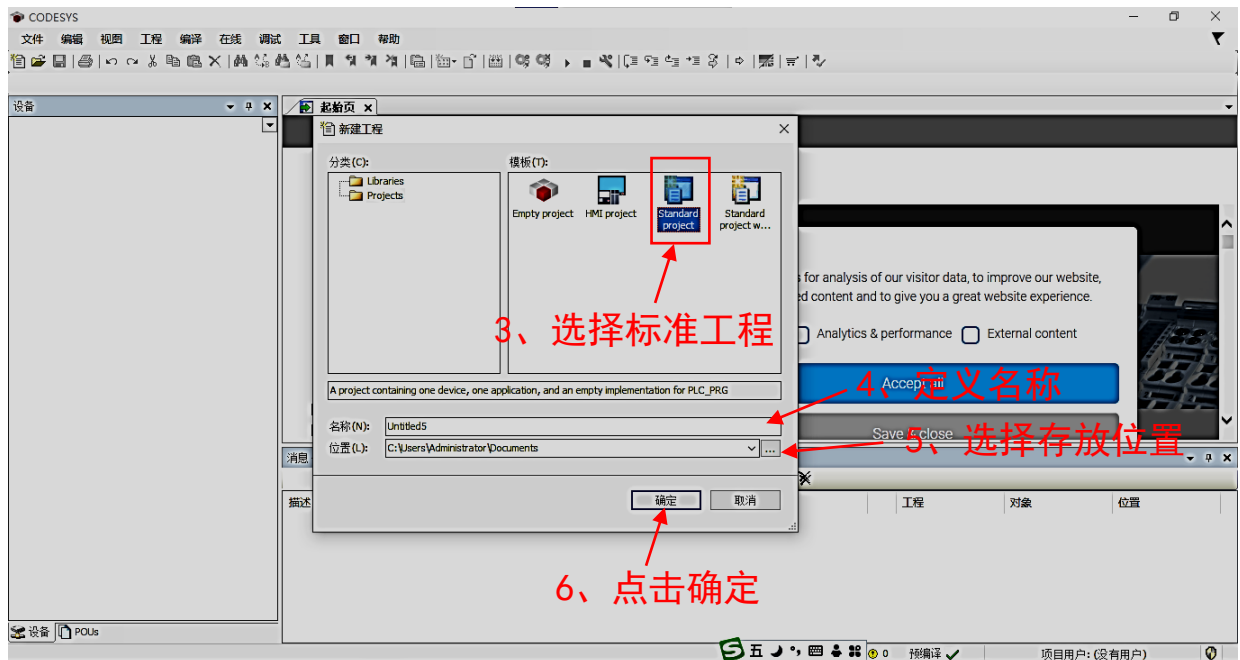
CODESYS

文件 编辑 视图 工程 编译 在线 调试 工具 窗口 帮助

设备

起始页

新建工程

分类(C):

Libraries

Projects

模板(T):

Empty project

HMI project

Standard project

Standard project w...

3、选择标准工程

s for analysis of our visitor data, to improve our website, ed content and to give you a great website experience.

Analytics & performance

External content

A project containing one device, one application, and an empty implementation for PLC_PRG

名称(N): Untitled5

4、定义名称

Accept all

位置(L): C:\Users\Administrator\Documents

Save & close

5、选择存放位置

消息

描述

工程

对象

位置

确定

取消

6、点击确定

设备 POUs

预编译

项目用户: (没有用户)